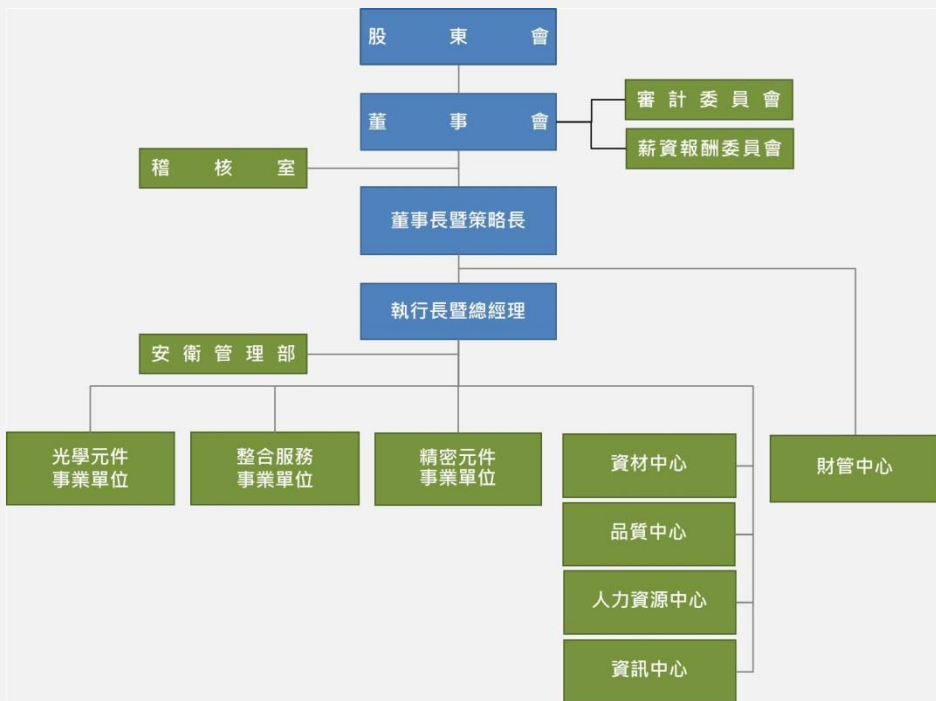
股 東 會

董 事 會

審 計 委 員 會

薪資報酬委員會

稽 核 室

董事長暨策略長

執行長暨總經理

安 衛 管 理 部

光學元件
事業單位

整合服務
事業單位

精密元件
事業單位

資材中心

品質中心

人力資源中心

資訊中心

財管中心